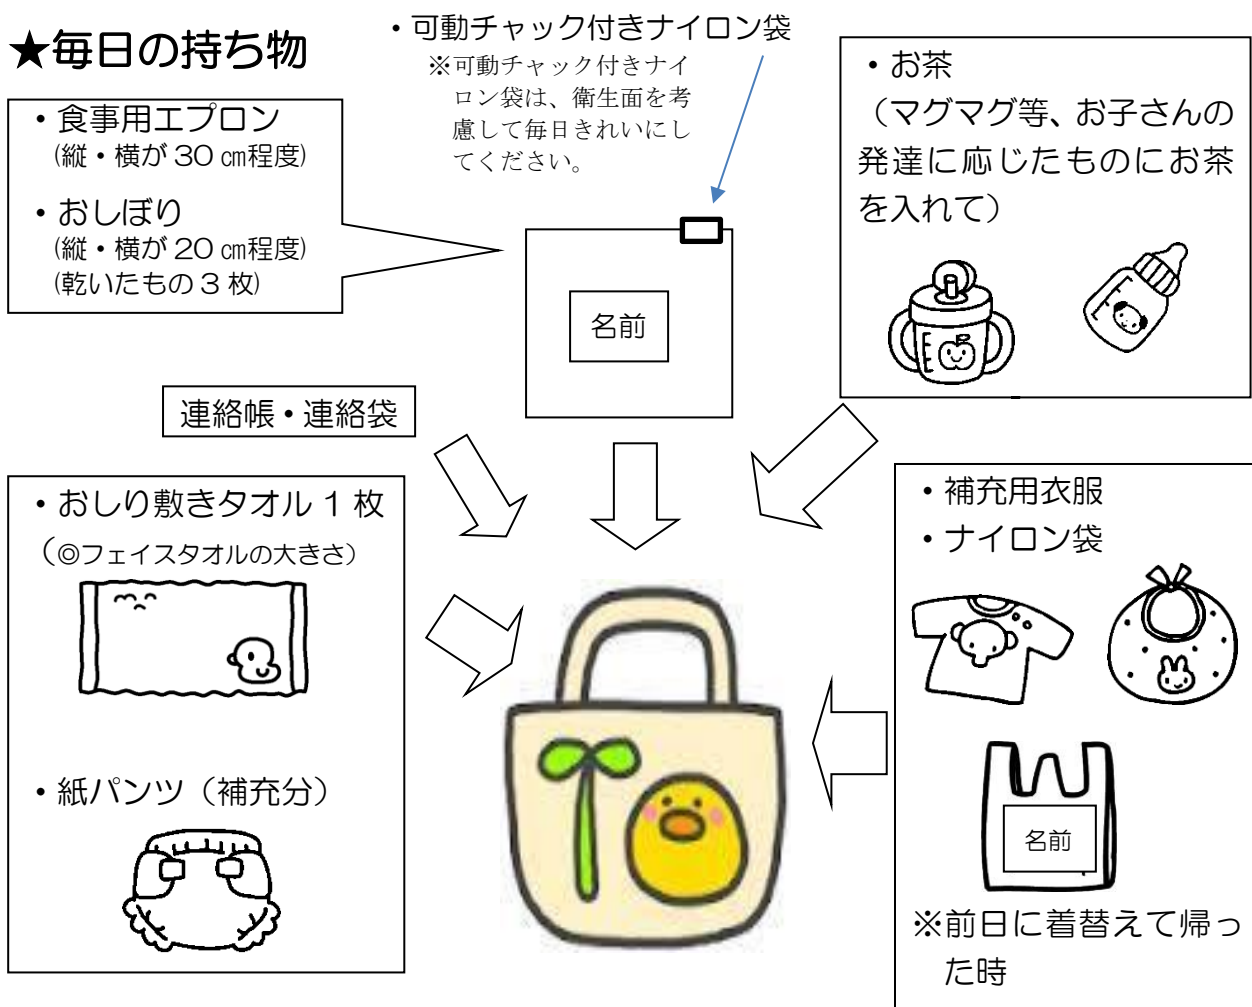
★毎日の持ち物

・可動チャック付きナイロン袋
※可動チャック付きナイロン袋は、衛生面を考慮して毎日きれいにしてください。

・食事用エプロン
（縦・横が 30 ㎝程度）
・おしぼり
（縦・横が 20 ㎝程度）
（乾いたもの 3 枚）

名前

・お茶
（マグマグ等、お子さんの発達に応じたものにお茶を入れて）

連絡帳・連絡袋

・おしり敷きタオル 1 枚
（◎フェイスタオルの大きさ）

・紙パンツ（補充分）

・補充用衣服
・ナイロン袋

名前

※前日に着替えて帰った時